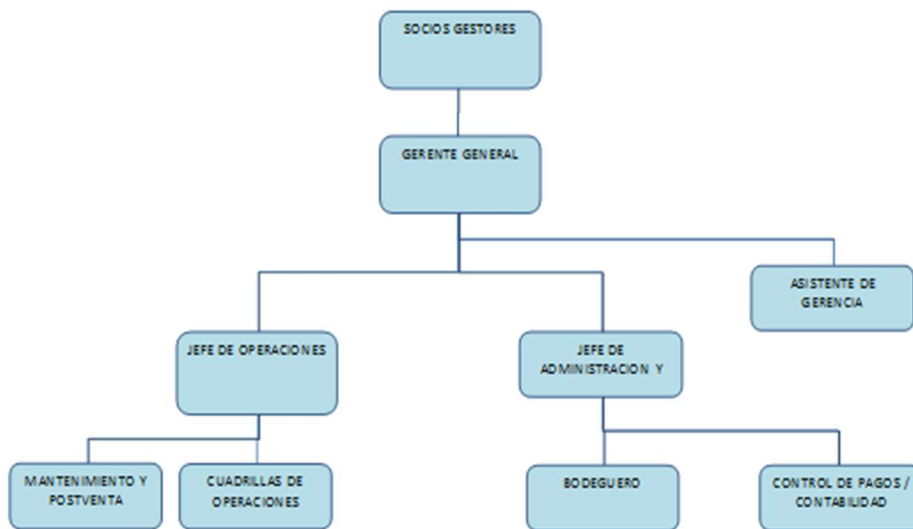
SOCIOS GESTORES

GERENTE GENERAL

ASISTENTE DE GERENCIA

JEFE DE OPERACIONES

JEFE DE ADMINISTRACION Y

MANTENIMIENTO Y POSTVENTA

CUADRILLAS DE OPERACIONES

BODEGUERO

CONTROL DE PAGOS / CONTABILIDAD